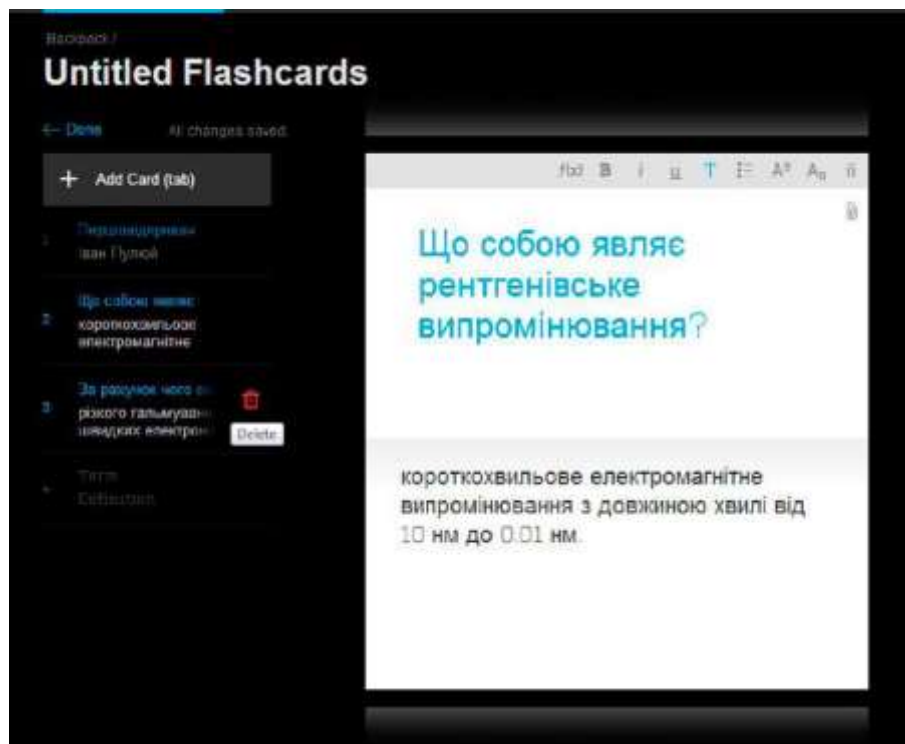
Backpack /

Untitled Flashcards

← Done All changes saved

+ Add Card (tab)

1 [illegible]
Іван Пулюй

2 Що собою являє
короткохвильове
електромагнітне

3 За рахунок чого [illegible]
різкого гальмування
швидких електронів

Delete

4 Term
Definition

fbd B I U T A A

Що собою являє рентгенівське випромінювання?

короткохвильове електромагнітне випромінювання з довжиною хвилі від 10 нм до 0.01 нм.